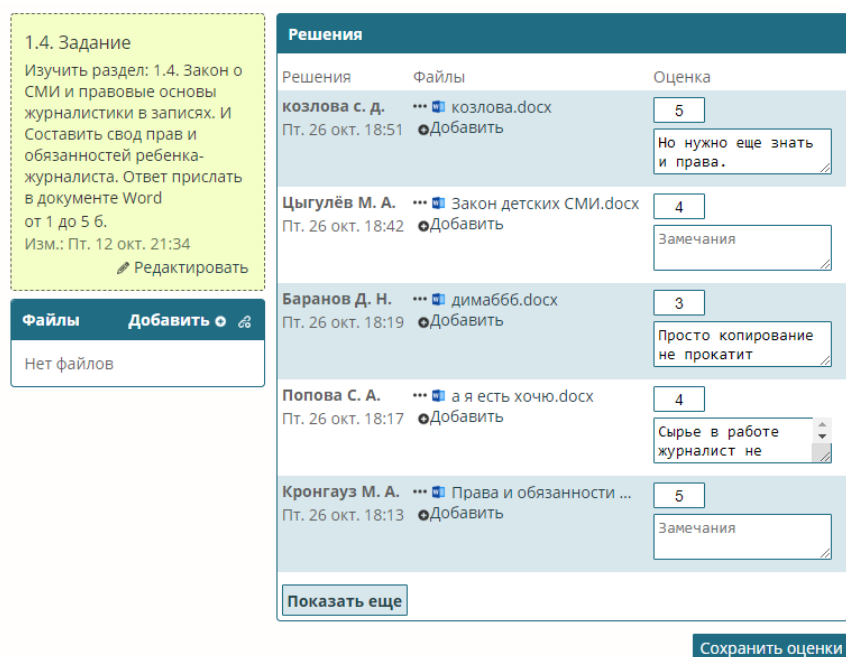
1.4. Задание

Изучить раздел: 1.4. Закон о СМИ и правовые основы журналистики в записях. И Составить свод прав и обязанностей ребенка-журналиста. Ответ прислать в документе Word
от 1 до 5 б.
Изм.: Пт. 12 окт. 21:34
Редактировать

Файлы Добавить

Нет файлов

Решения

| Решения | Файлы | Оценка |
|---|---|---|
| козлова с. д. Пт. 26 окт. 18:51 | ··· козлова.docx Добавить | 5 Но нужно еще знать и права. |
| Цыгулёв М. А. Пт. 26 окт. 18:42 | ··· Закон детских СМИ.docx Добавить | 4 Замечания |
| Баранов Д. Н. Пт. 26 окт. 18:19 | ··· дима666.docx Добавить | 3 Просто копирование не прокатит |
| Попова С. А. Пт. 26 окт. 18:17 | ··· а я есть хочю.docx Добавить | 4 Сырье в работе журналист не |
| Кронгауз М. А. Пт. 26 окт. 18:13 | ··· Права и обязанности ... Добавить | 5 Замечания |

Показать еще

Сохранить оценки